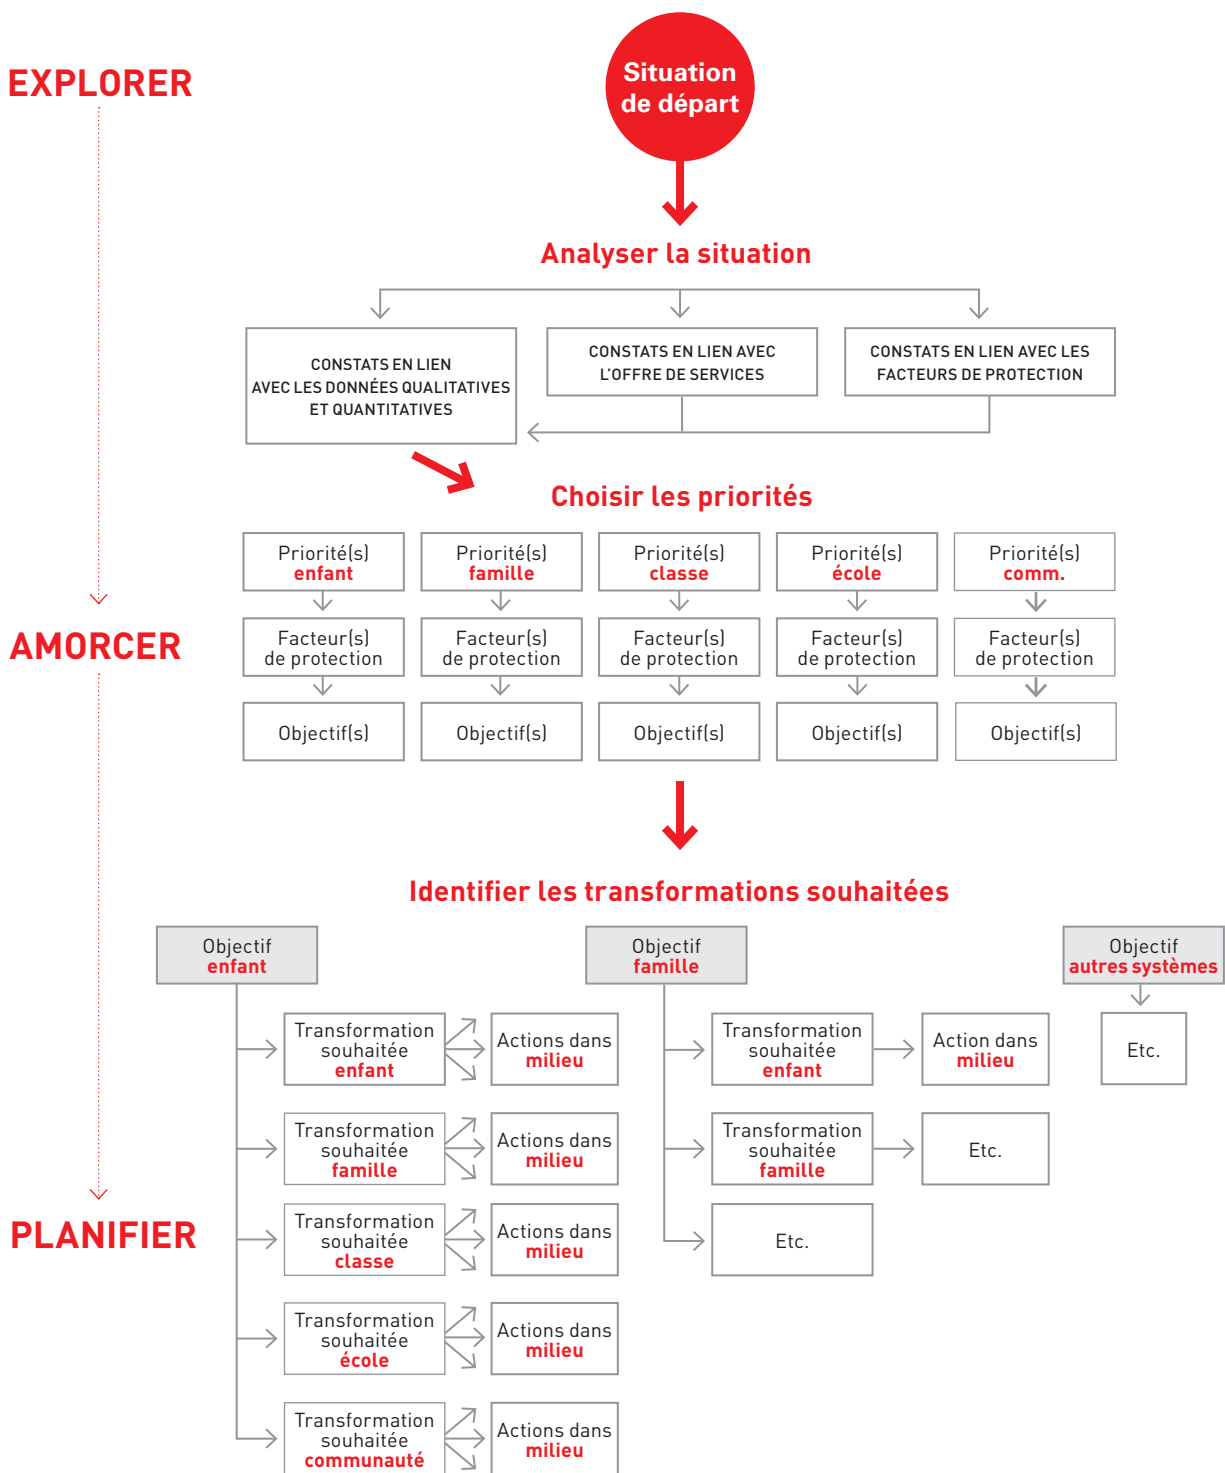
EXPLORER

Situation de départ

Analyser la situation

CONSTATS EN LIEN AVEC LES DONNÉES QUALITATIVES ET QUANTITATIVES

CONSTATS EN LIEN AVEC L'OFFRE DE SERVICES

CONSTATS EN LIEN AVEC LES FACTEURS DE PROTECTION

Choisir les priorités

AMORCER

| Priorité(s) enfant | Priorité(s) famille | Priorité(s) classe | Priorité(s) école | Priorité(s) comm. |
|---|---|---|---|---|
| Facteur(s) de protection | Facteur(s) de protection | Facteur(s) de protection | Facteur(s) de protection | Facteur(s) de protection |
| Objectif(s) | Objectif(s) | Objectif(s) | Objectif(s) | Objectif(s) |

Identifier les transformations souhaitées

PLANIFIER

Objectif enfant

Transformation souhaitée enfant
Actions dans milieu

Transformation souhaitée famille
Actions dans milieu

Transformation souhaitée classe
Actions dans milieu

Transformation souhaitée école
Actions dans milieu

Transformation souhaitée communauté
Actions dans milieu

Objectif famille

Transformation souhaitée enfant
Action dans milieu

Transformation souhaitée famille
Etc.

Etc.

Objectif autres systèmes

Etc.